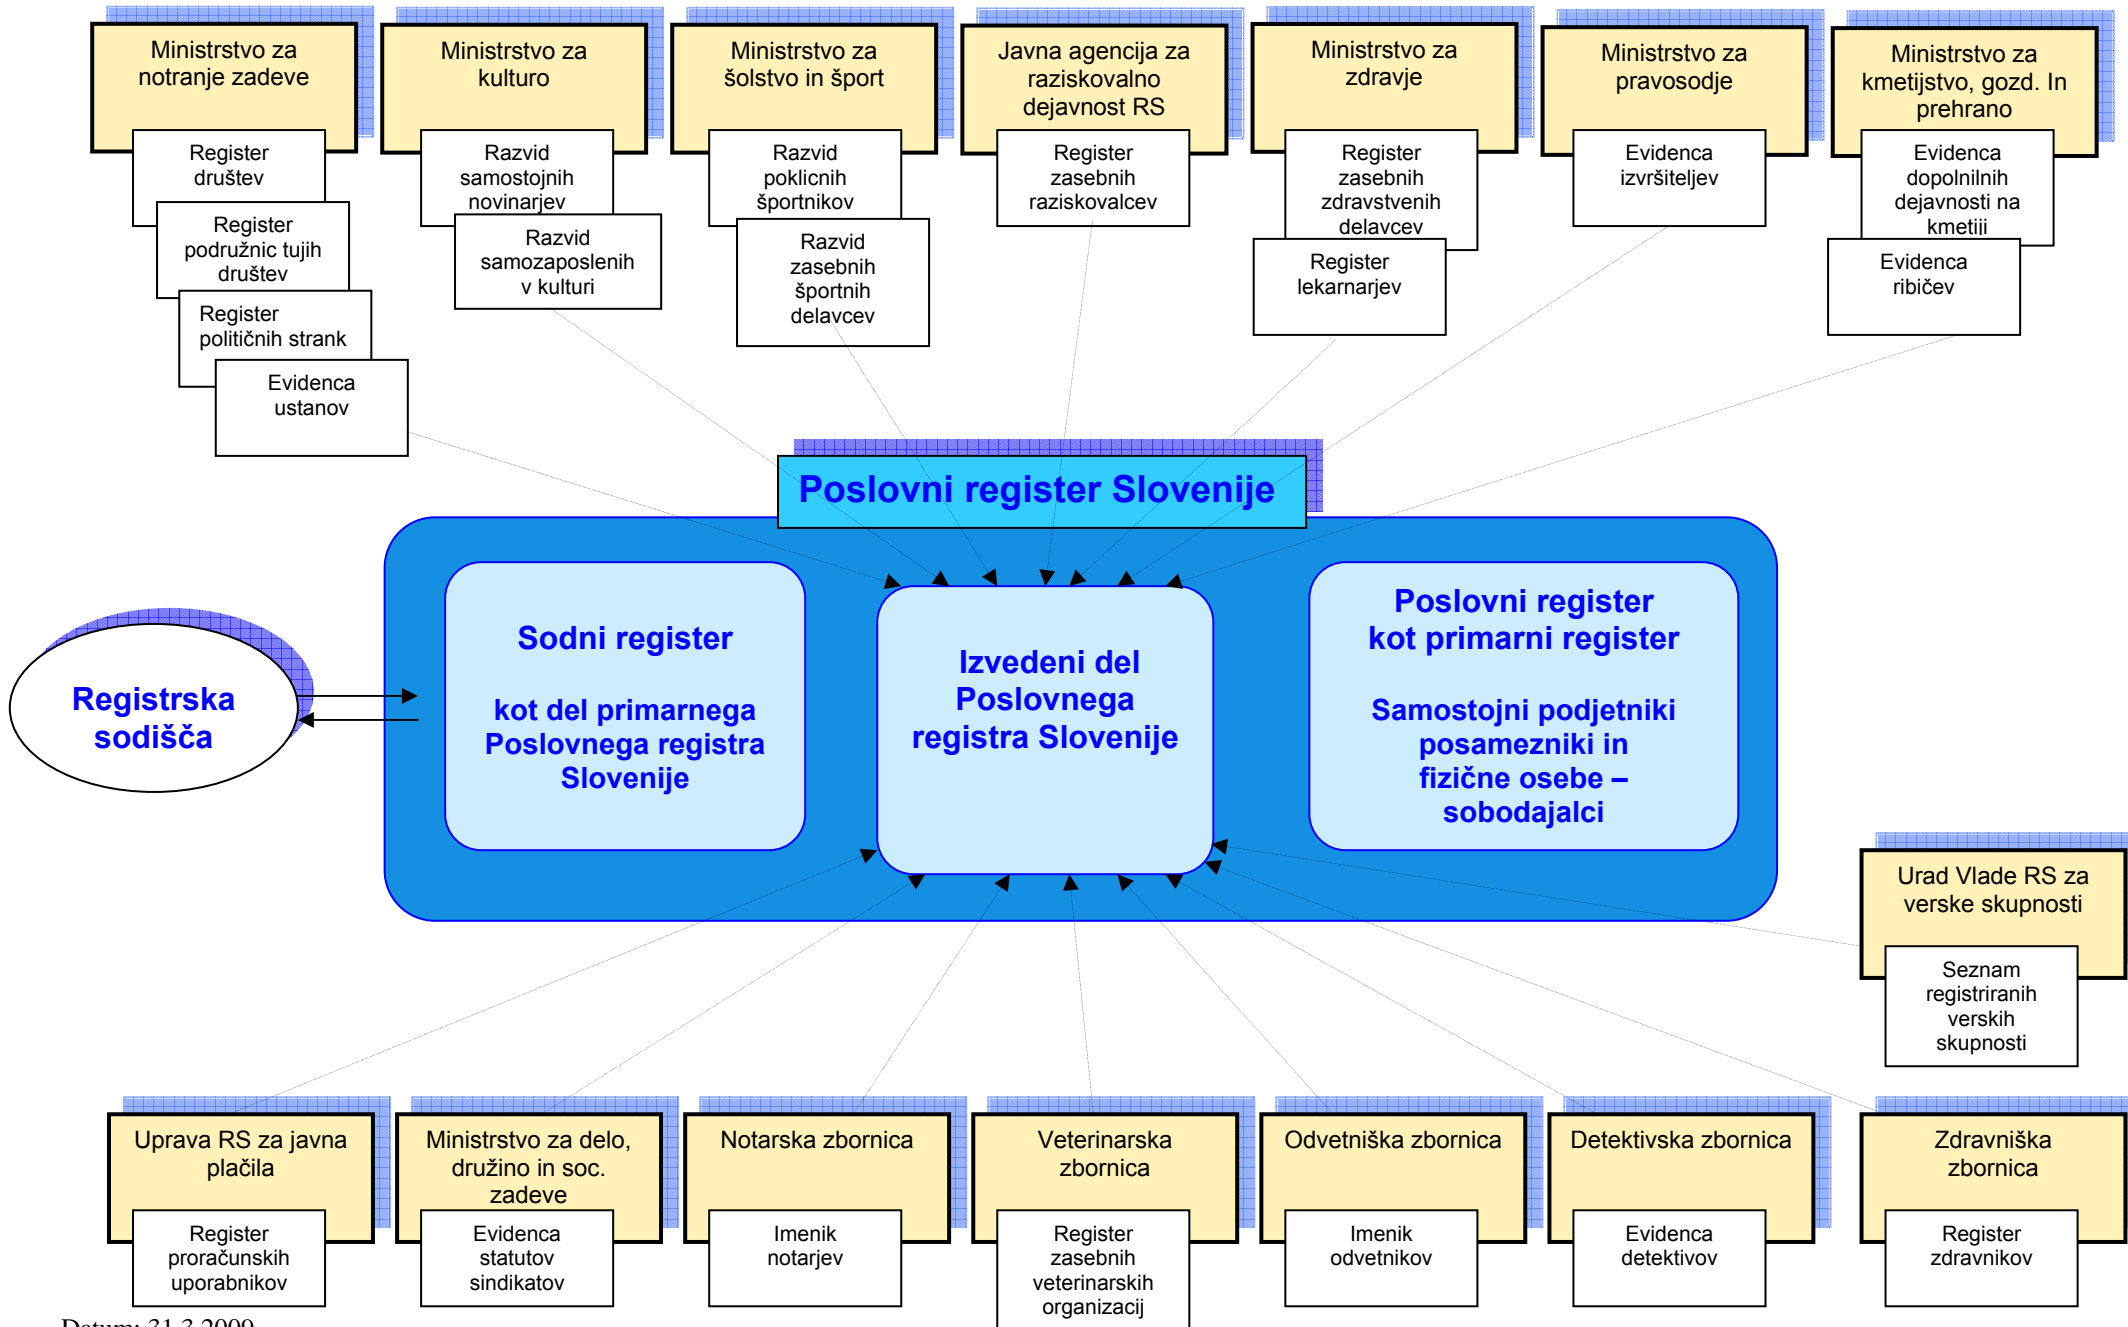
Ministrstvo za notranje zadeve

Register društev

Register podružnic tujih društev

Register političnih strank

Evidenca ustanov

Ministrstvo za kulturo

Razvid samostojnih novinarjev

Razvid samozaposlenih v kulturi

Ministrstvo za šolstvo in šport

Razvid poklicnih športnikov

Razvid zasebnih športnih delavcev

Javna agencija za raziskovalno dejavnost RS

Register zasebnih raziskovalcev

Ministrstvo za zdravje

Register zasebnih zdravstvenih delavcev

Register lekarnarjev

Ministrstvo za pravosodje

Evidenca izvršiteljev

Ministrstvo za kmetijstvo, gozd. In prehrano

Evidenca dopolnilnih dejavnosti na kmetiji

Evidenca ribičev

Poslovni register Slovenije

Registrska sodišča

Sodni register

kot del primarnega Poslovnega registra Slovenije

Izvedeni del Poslovnega registra Slovenije

Poslovni register kot primarni register

Samostojni podjetniki posamezniki in fizične osebe – sobodajalci

Urad Vlade RS za verske skupnosti

Seznam registriranih verskih skupnosti

Uprava RS za javna plačila

Register proračunskih uporabnikov

Ministrstvo za delo, družino in soc. zadeve

Evidenca statutov sindikatov

Notarska zbornica

Imenik notarjev

Veterinarska zbornica

Register zasebnih veterinarskih organizacij

Odvetniška zbornica

Imenik odvetnikov

Detektivska zbornica

Evidenca detektivov

Zdravniška zbornica

Register zdravnikov

Datum: 31.3.2009